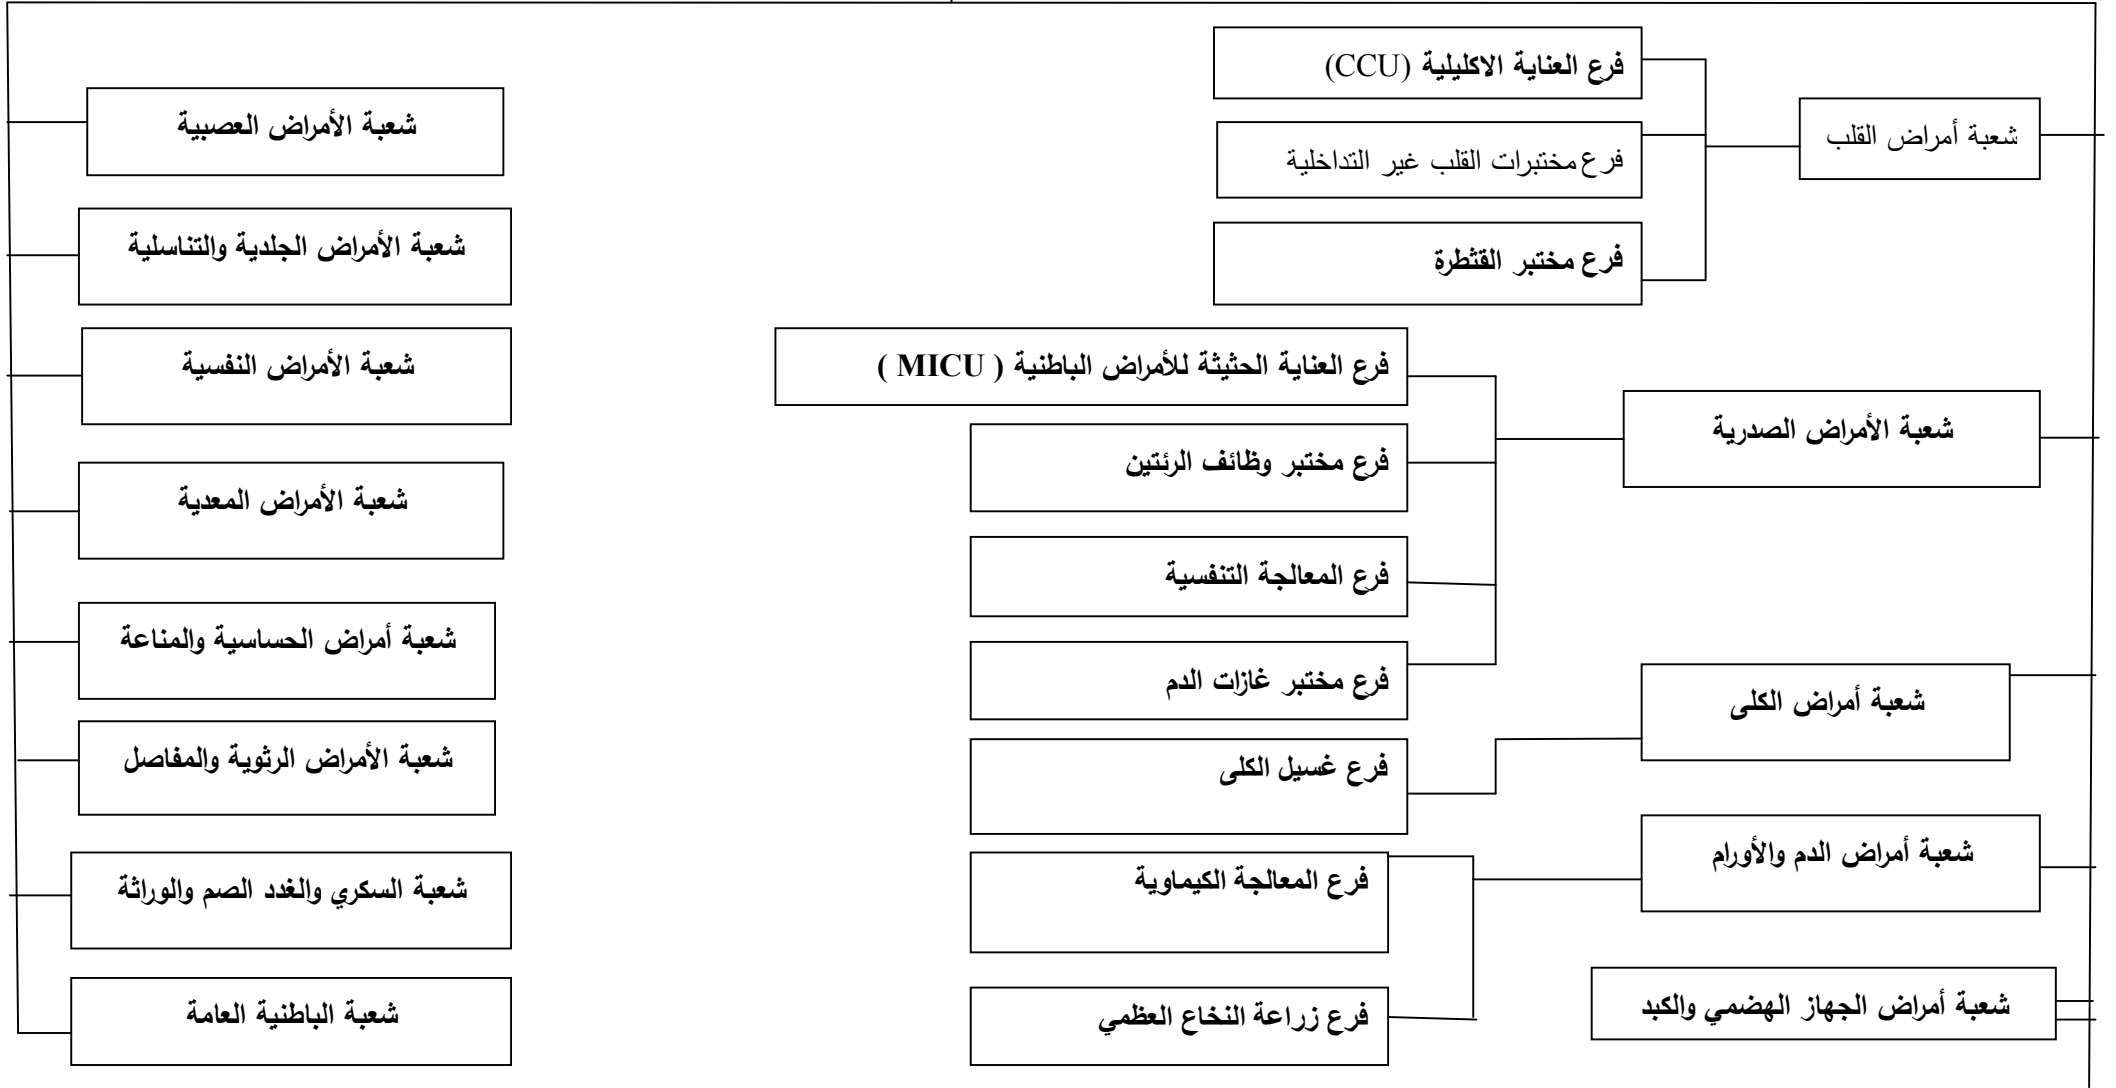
شعبة أمراض القلب

فرع العناية الاكليلية (CCU)

فرع مختبرات القلب غير التداخلية

فرع مختبر القثطرة

شعبة الأمراض الصدرية

فرع العناية الحثيثة للأمراض الباطنية ( MICU )

فرع مختبر وظائف الرئتين

فرع المعالجة التنفسية

فرع مختبر غازات الدم

شعبة أمراض الكلى

فرع غسيل الكلى

شعبة أمراض الدم والأورام

فرع المعالجة الكيماوية

فرع زراعة النخاع العظمي

شعبة أمراض الجهاز الهضمي والكبد

شعبة الأمراض العصبية

شعبة الأمراض الجلدية والتناسلية

شعبة الأمراض النفسية

شعبة الأمراض المعدية

شعبة أمراض الحساسية والمناعة

شعبة الأمراض الرثوية والمفاصل

شعبة السكري والغدد الصم والوراثة

شعبة الباطنية العامة